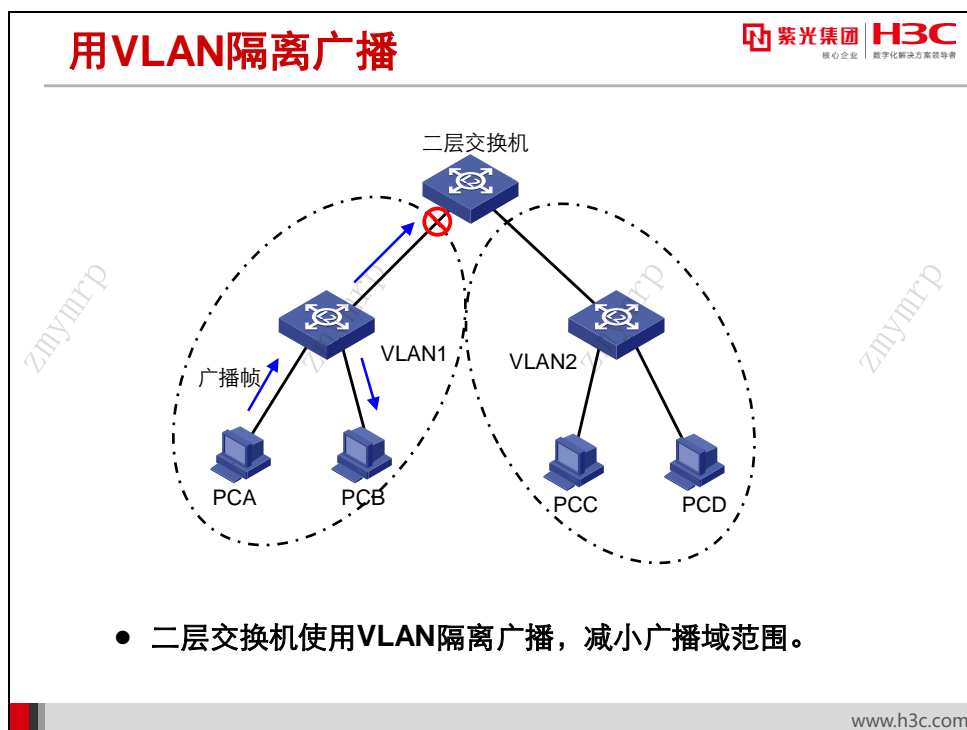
用VLAN隔离广播

紫光集团 核心企业 | H3C 数字化解决方案领导者

二层交换机

VLAN1

VLAN2

广播帧

PCA

PCB

PCC

PCD

zmymrp

zmymrp

zmymrp

zmymrp

● 二层交换机使用VLAN隔离广播，减小广播域范围。

www.h3c.com